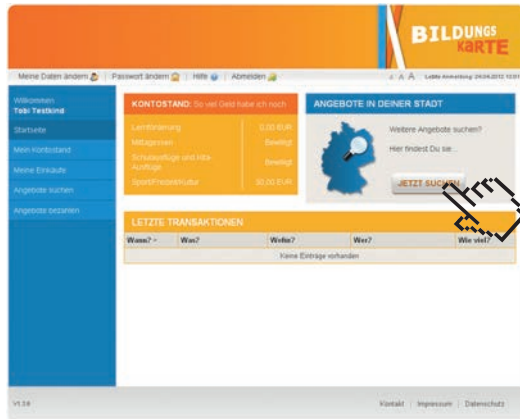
BILDUNGS KARTE

Meine Daten ändern | Passwort ändern | Hilfe | Abmelden

A A A Letzte Anmeldung: 24.04.2012 10:01

Willkommen Tobi Testkind

Startseite

Mein Kontostand

Meine Einkäufe

Angebote suchen

Angebote bezahlen

KONTOSTAND: So viel Geld habe ich noch

| | |
|---|---|
| Lernförderung | 0,00 EUR |
| Mittagessen | Bewilligt |
| Schulausflüge und Kita-Ausflüge | Bewilligt |
| Sport/Freizeit/Kultur | 30,00 EUR |

ANGEBOTE IN DEINER STADT

Weitere Angebote suchen?

Hier findest Du sie...

JETZT SUCHEN

LETZTE TRANSAKTIONEN

| Wann? | Was? | Wofür? | Wer? | Wie viel? |
|---|---|---|---|---|
| Keine Einträge vorhanden | | | | |

V1.0.6

Kontakt | Impressum | Datenschutz